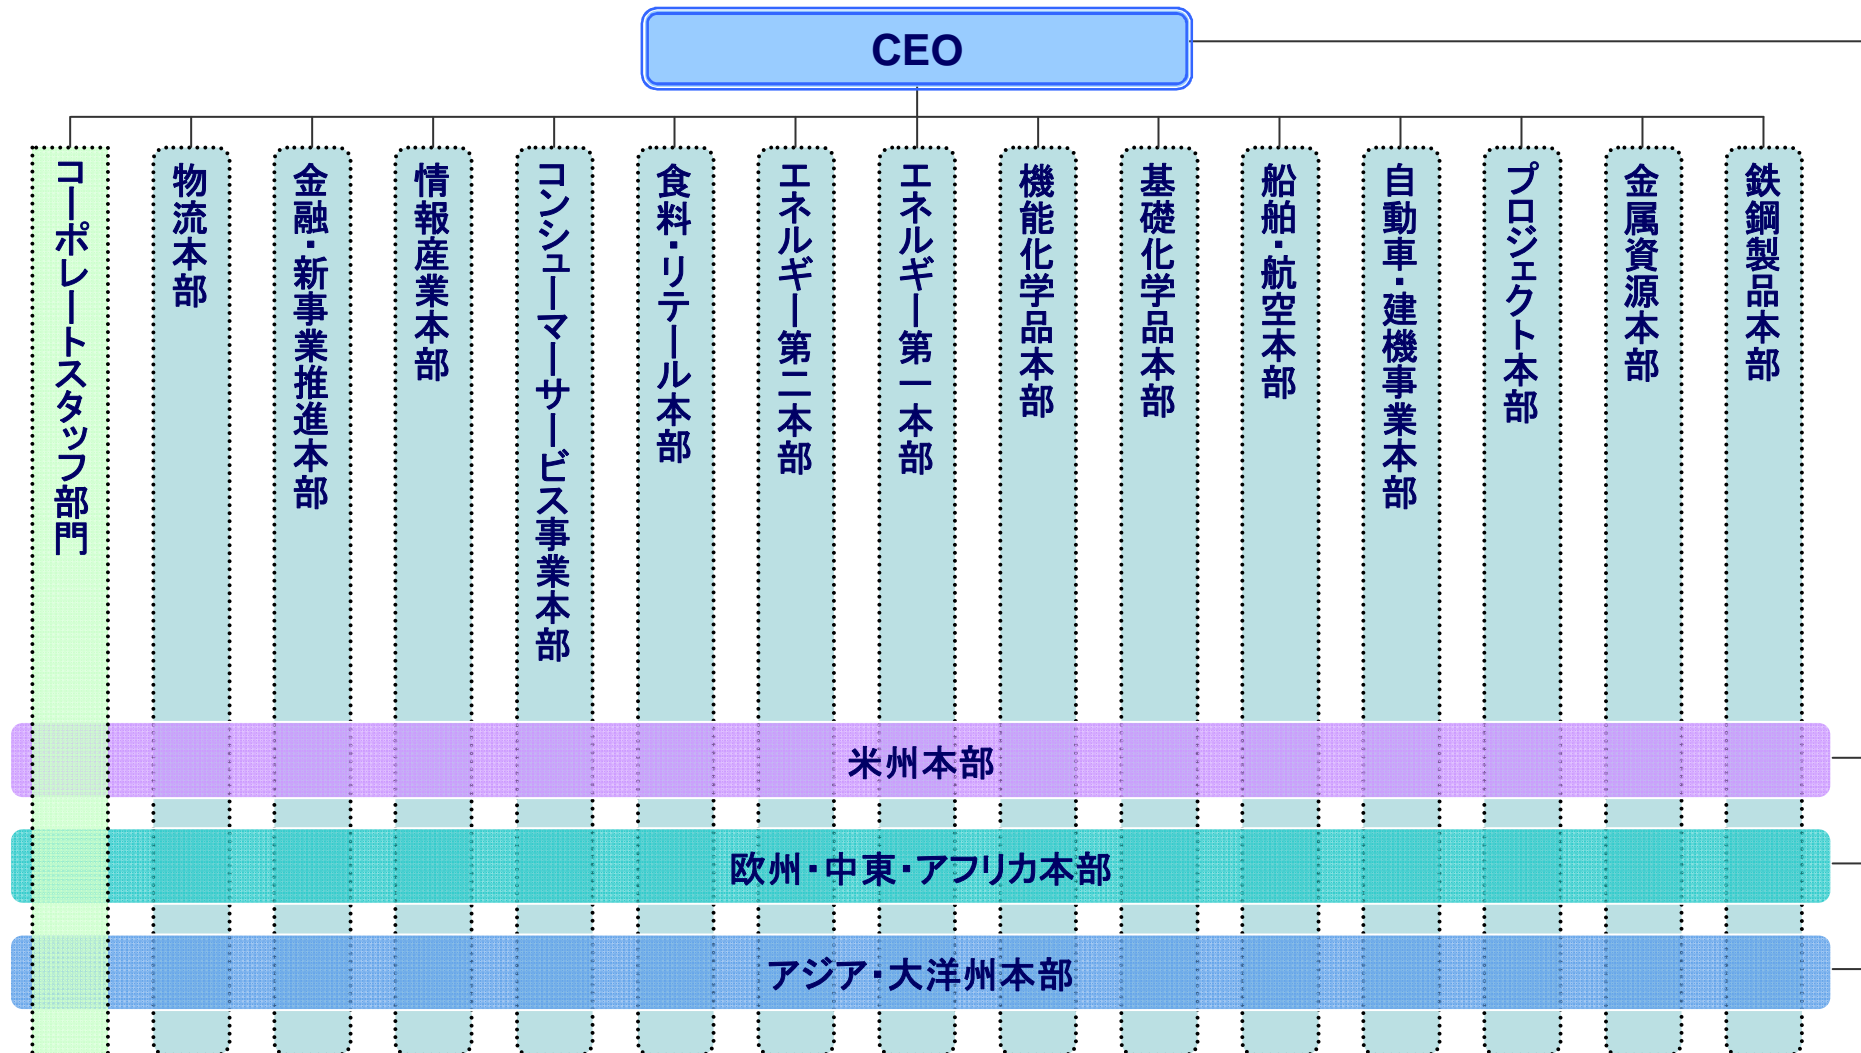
CEO

コーポレートスタッフ部門

物流本部

金融・新事業推進本部

情報産業本部

コンシューマーサービス事業本部

食料・リテール本部

エネルギー第二本部

エネルギー第一本部

機能化学品本部

基礎化学品本部

船舶・航空本部

自動車・建機事業本部

プロジェクト本部

金属資源本部

鉄鋼製品本部

米州本部

欧州・中東・アフリカ本部

アジア・大洋州本部